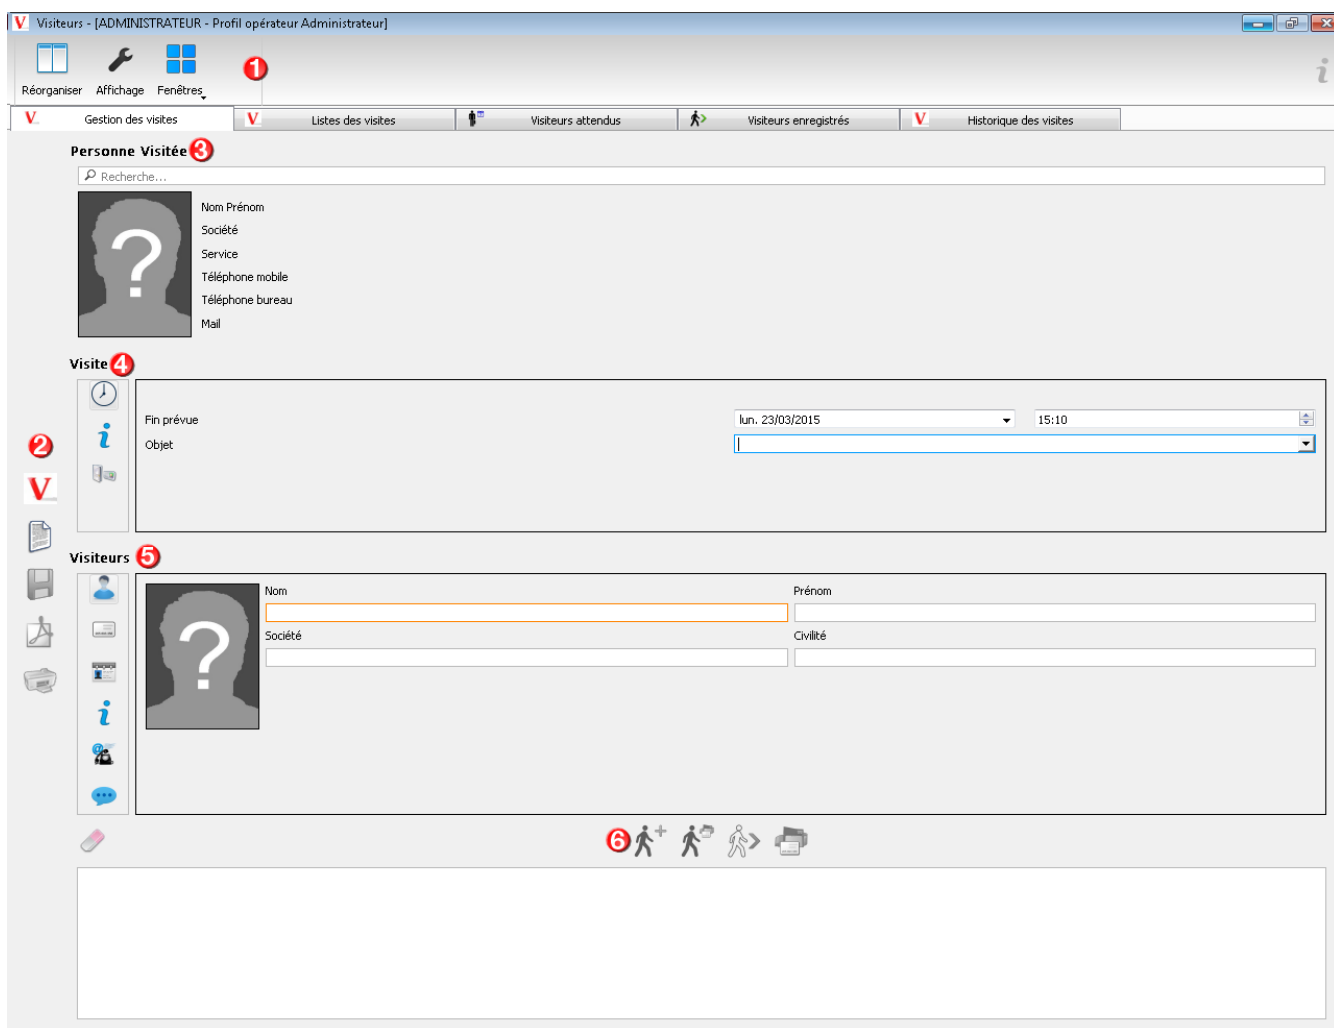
Visiteurs - [ADMINISTRATEUR - Profil opérateur Administrateur]

Réorganiser Affichage Fenêtres

1

Gestion des visites | Listes des visites | Visiteurs attendus | Visiteurs enregistrés | Historique des visites

Personne Visitée 3

Recherche...

Nom Prénom
Société
Service
Téléphone mobile
Téléphone bureau
Mail

Visite 4

Fin prévue lun. 23/03/2015 15:10
Objet

2

Visiteurs 5

Nom
Prénom
Société
Civilité

6